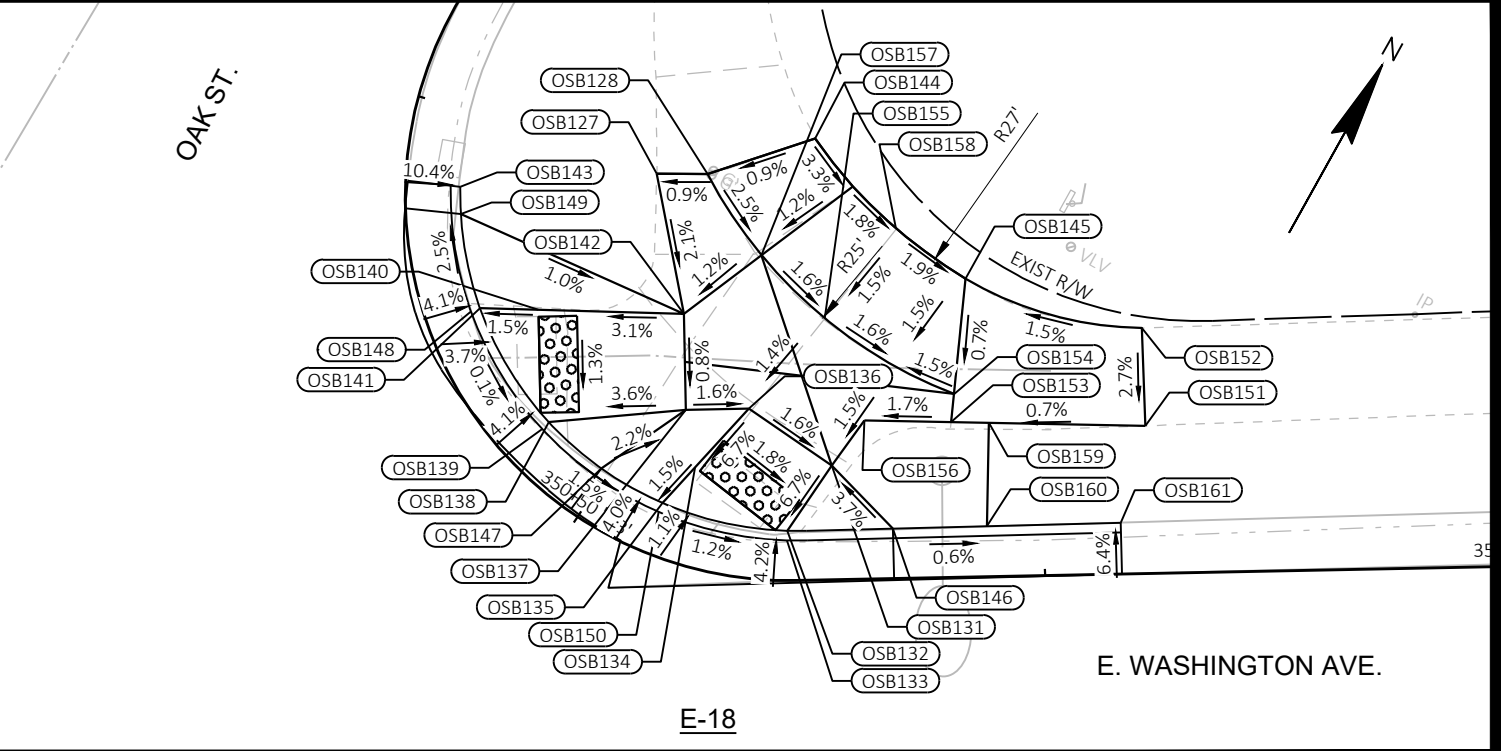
OAK ST.

N

OSB157
OSB144
OSB128
OSB155
OSB127
OSB158
R27'
10.4%
OSB143
0.9%
0.9%
2.5%
3.3%
OSB149
1.2%
1.8%
2.1%
OSB145
OSB142
1.2%
R25'
1.9%
1.6%
1.5%
VLV
EXIST R/W
2.5%
1.0%
OSB140
1.5%
IP
4.1%
1.5%
3.1%
1.6%
0.7%
1.5%
OSB148
1.3%
0.8%
1.4%
1.5%
OSB154
OSB152
3.7%
OSB136
OSB141
OSB153
2.7%
0.1%
3.6%
1.6%
1.5%
1.7%
OSB151
0.7%
4.1%
1.6%
2.2%
6.7%
1.8%
OSB159
OSB139
1.5%
OSB156
1.5%
6.7%
OSB138
350+50
OSB160
OSB161
4.0%
3.7%
OSB147
1.1%
1.2%
0.6%
6.4%
35
4.2%
OSB137
OSB146
OSB135
OSB131
OSB150
OSB132
E. WASHINGTON AVE.
OSB134
OSB133

E-18